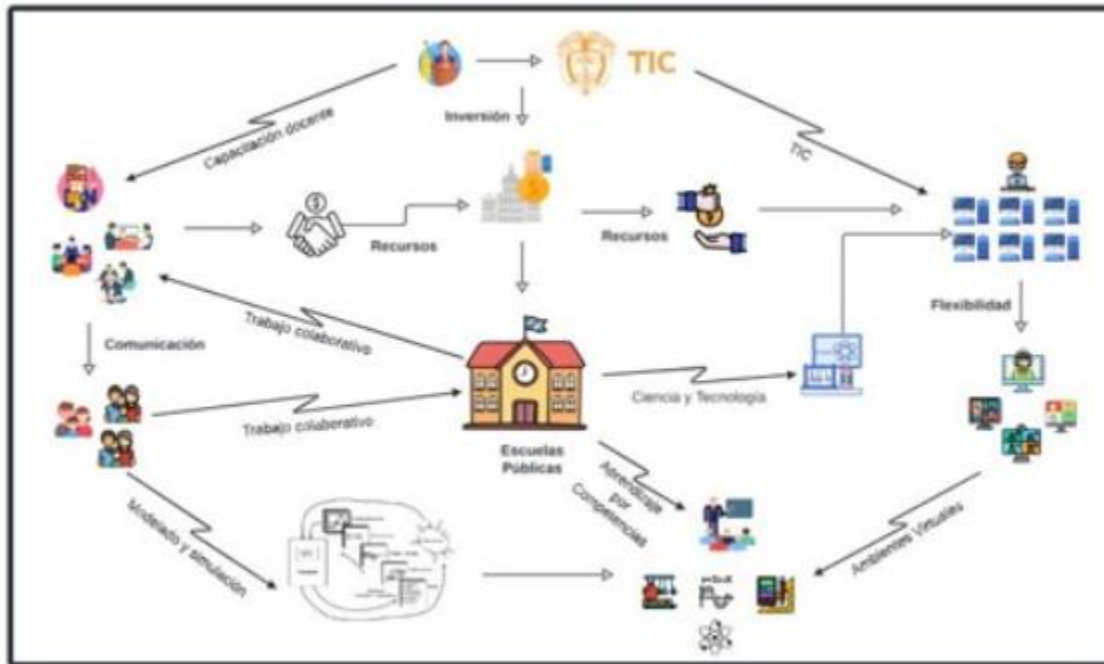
TIC

Inversión

Capacitación docente

TIC

Recursos

Recursos

Flexibilidad

Comunicación

Trabajo colaborativo

Trabajo colaborativo

Ciencia y Tecnología

Escuelas Públicas

Aprendizaje por Competencias

Modelado y simulación

Ambientes Virtuales